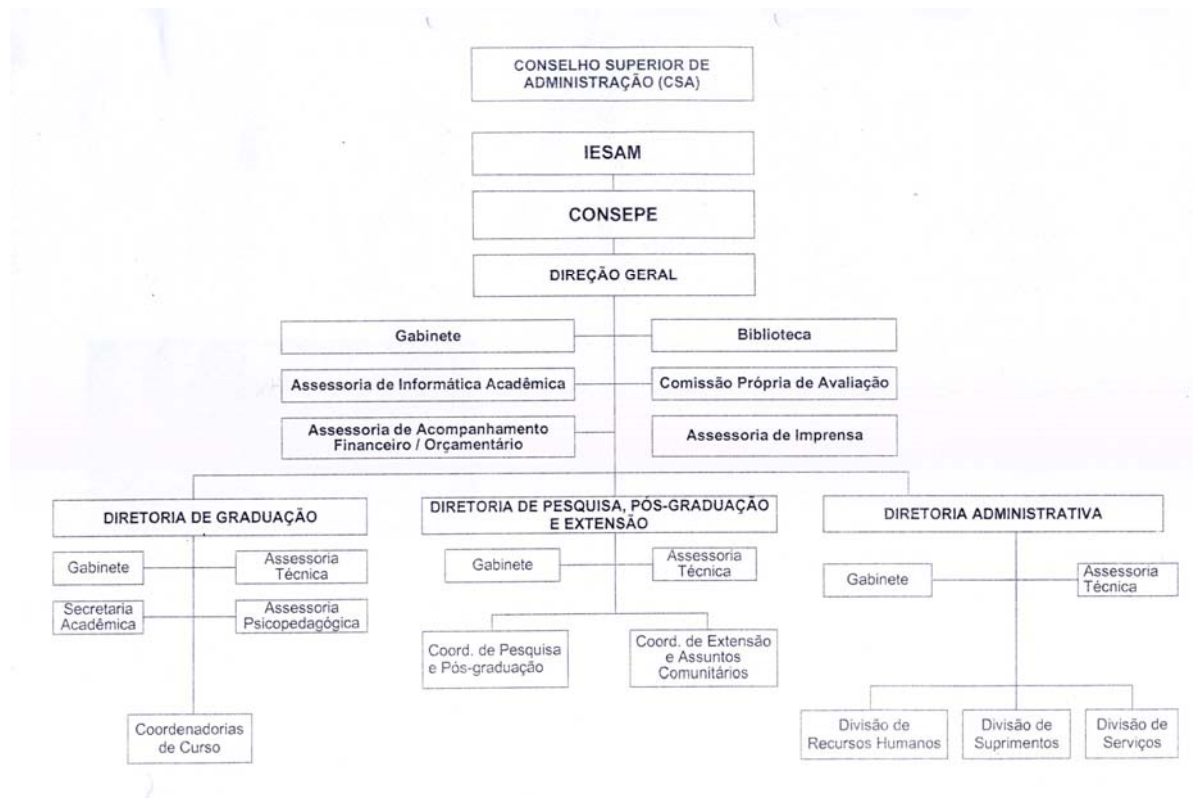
CONSELHO SUPERIOR DE ADMINISTRAÇÃO (CSA)

IESAM

CONSEPE

DIREÇÃO GERAL

Gabinete

Biblioteca

Assessoria de Informática Acadêmica

Comissão Própria de Avaliação

Assessoria de Acompanhamento Financeiro / Orçamentário

Assessoria de Imprensa

DIRETORIA DE GRADUAÇÃO

Gabinete

Assessoria Técnica

Secretaria Acadêmica

Assessoria Psicopedagógica

Coordenadorias de Curso

DIRETORIA DE PESQUISA, PÓS-GRADUAÇÃO E EXTENSÃO

Gabinete

Assessoria Técnica

Coord. de Pesquisa e Pós-graduação

Coord. de Extensão e Assuntos Comunitários

DIRETORIA ADMINISTRATIVA

Gabinete

Assessoria Técnica

Divisão de Recursos Humanos

Divisão de Suprimentos

Divisão de Serviços